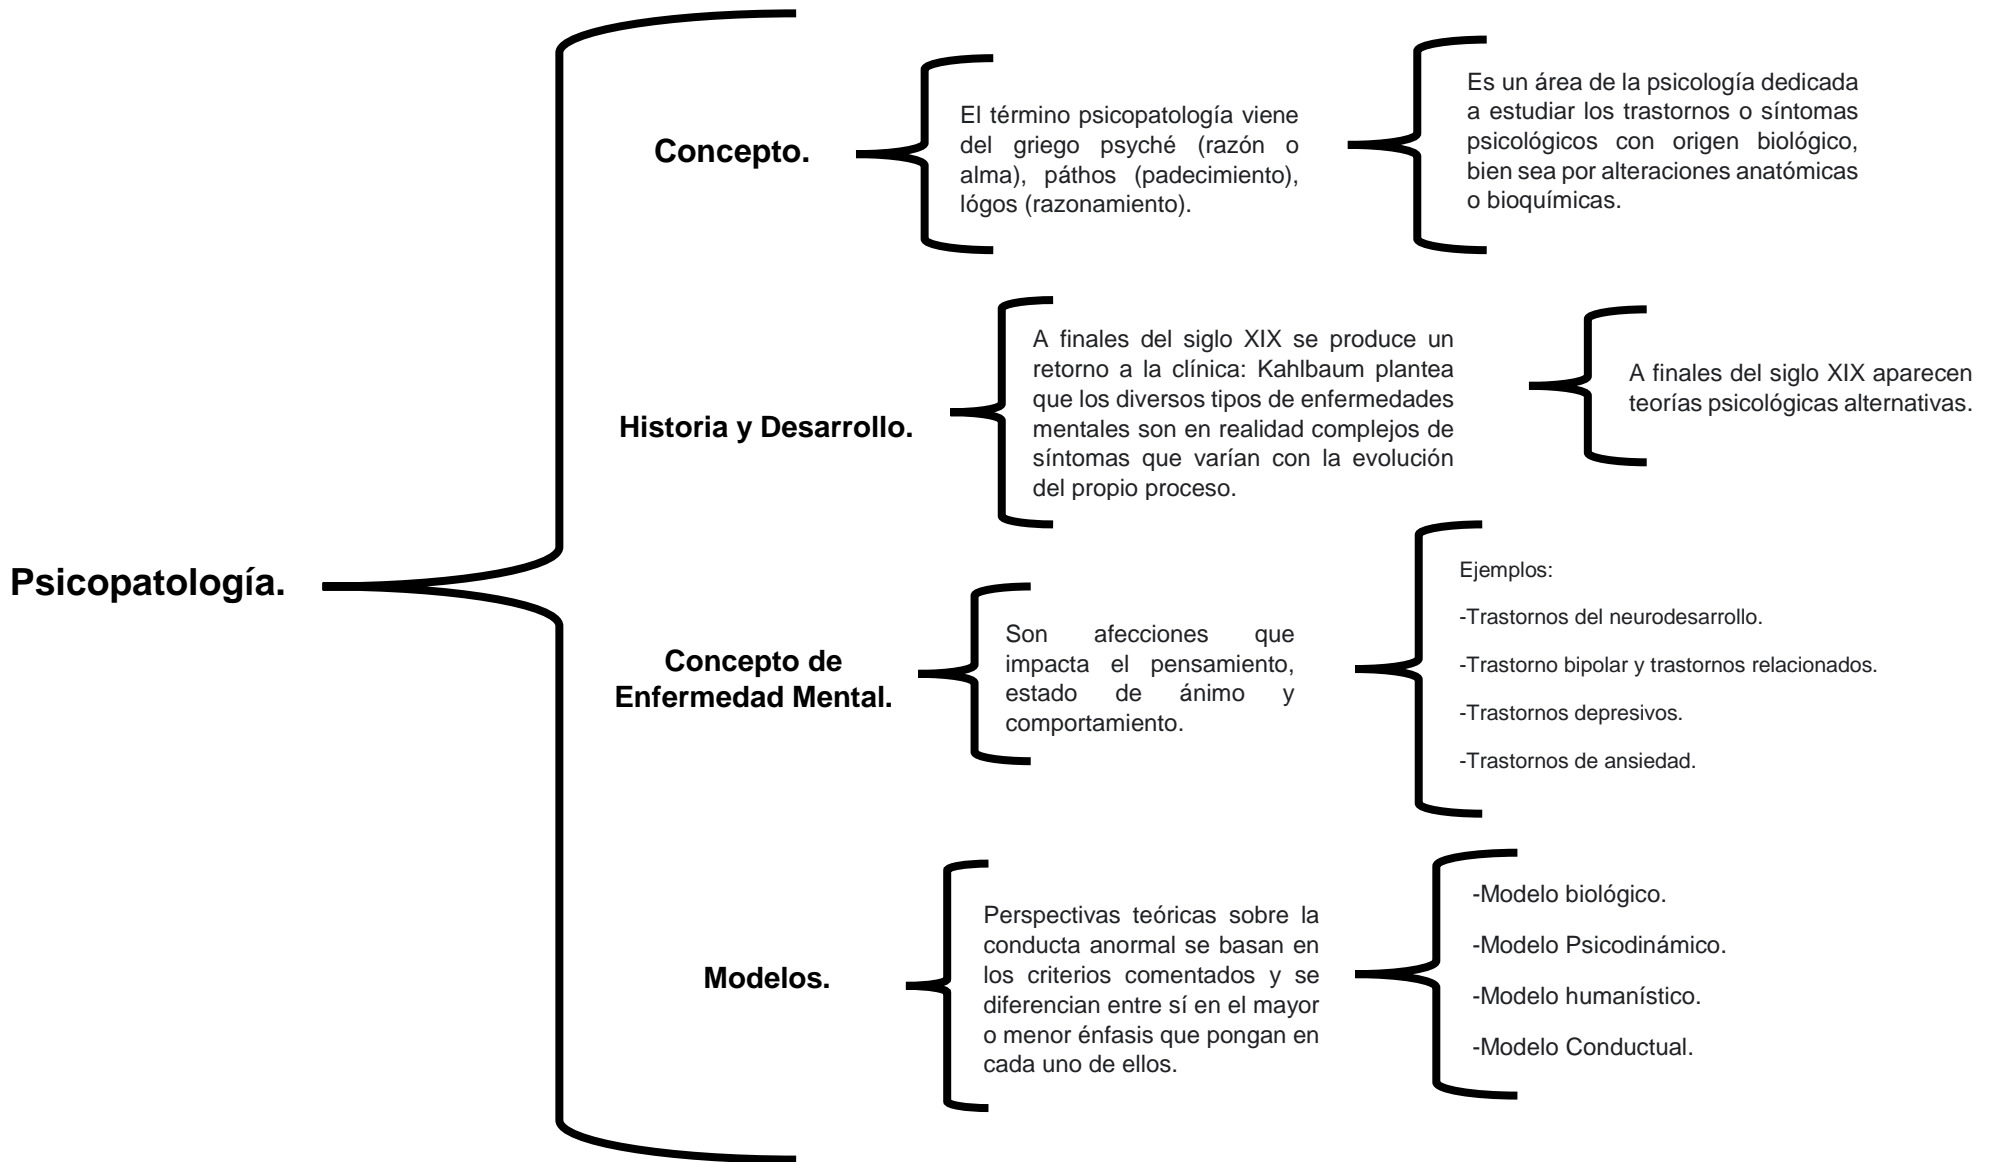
Psicopatología.

Concepto.

El término psicopatología viene del griego psyché (razón o alma), páthos (padecimiento), lógos (razonamiento).

Es un área de la psicología dedicada a estudiar los trastornos o síntomas psicológicos con origen biológico, bien sea por alteraciones anatómicas o bioquímicas.

Historia y Desarrollo.

A finales del siglo XIX se produce un retorno a la clínica: Kahlbaum plantea que los diversos tipos de enfermedades mentales son en realidad complejos de síntomas que varían con la evolución del propio proceso.

A finales del siglo XIX aparecen teorías psicológicas alternativas.

Concepto de Enfermedad Mental.

Son afecciones que impacta el pensamiento, estado de ánimo y comportamiento.

Ejemplos:

-Trastornos del neurodesarrollo.

-Trastorno bipolar y trastornos relacionados.

-Trastornos depresivos.

-Trastornos de ansiedad.

Modelos.

Perspectivas teóricas sobre la conducta anormal se basan en los criterios comentados y se diferencian entre sí en el mayor o menor énfasis que pongan en cada uno de ellos.

-Modelo biológico.

-Modelo Psicodinámico.

-Modelo humanístico.

-Modelo Conductual.